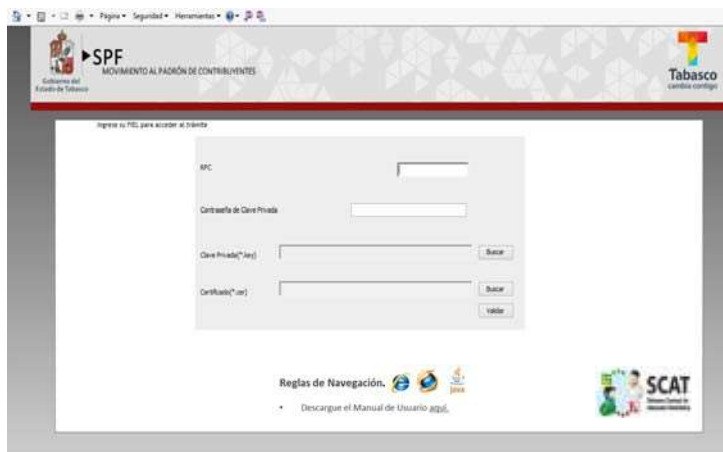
Página ▾ Seguridad ▾ Herramientas ▾

Gobierno del Estado de Tabasco

SPF
MOVIMIENTO AL PADRÓN DE CONTRIBUYENTES

Tabasco
cambia contigo

Ingrese su FIEL para acceder al trámite

RFC

Contraseña de Clave Privada

Clave Privada(*.key) Buscar

Certificado(*.cer) Buscar

Validar

Reglas de Navegación.

java

• Descargue el Manual de Usuario aquí.

SCAT
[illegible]